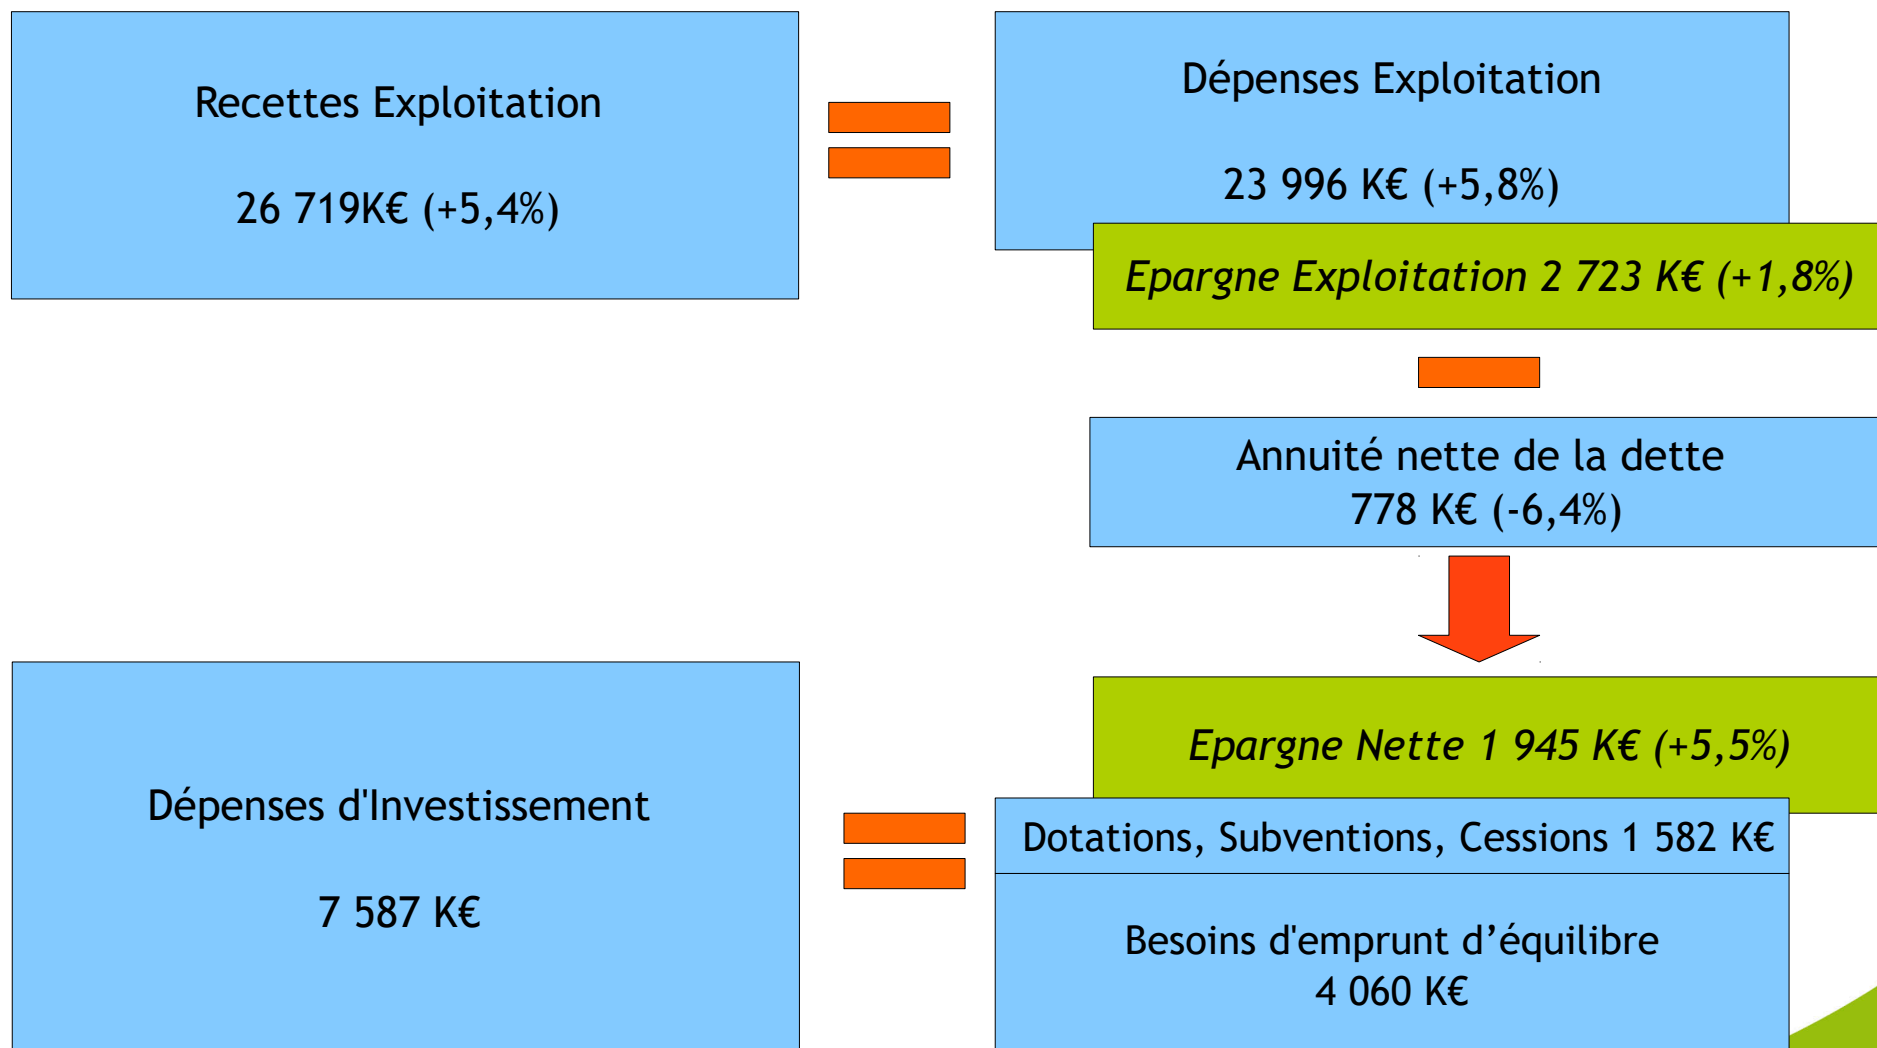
Recettes Exploitation

26 719K€ (+5,4%)

Dépenses Exploitation

23 996 K€ (+5,8%)

Epargne Exploitation 2 723 K€ (+1,8%)

Annuité nette de la dette
778 K€ (-6,4%)

Epargne Nette 1 945 K€ (+5,5%)

Dépenses d'Investissement

7 587 K€

Dotations, Subventions, Cessions 1 582 K€

Besoins d'emprunt d'équilibre
4 060 K€